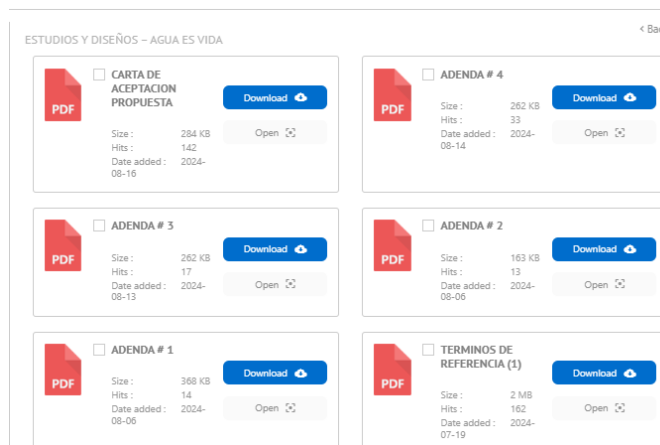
ESTUDIOS Y DISEÑOS – AGUA ES VIDA

< Bac

PDF

CARTA DE ACEPTACION PROPUESTA

Size : 284 KB
Hits : 142
Date added : 2024-08-16

Download

Open

PDF

ADENDA # 4

Size : 262 KB
Hits : 33
Date added : 2024-08-14

Download

Open

PDF

ADENDA # 3

Size : 262 KB
Hits : 17
Date added : 2024-08-13

Download

Open

PDF

ADENDA # 2

Size : 163 KB
Hits : 13
Date added : 2024-08-06

Download

Open

PDF

ADENDA # 1

Size : 368 KB
Hits : 14
Date added : 2024-08-06

Download

Open

PDF

TERMINOS DE REFERENCIA (1)

Size : 2 MB
Hits : 162
Date added : 2024-07-19

Download

Open